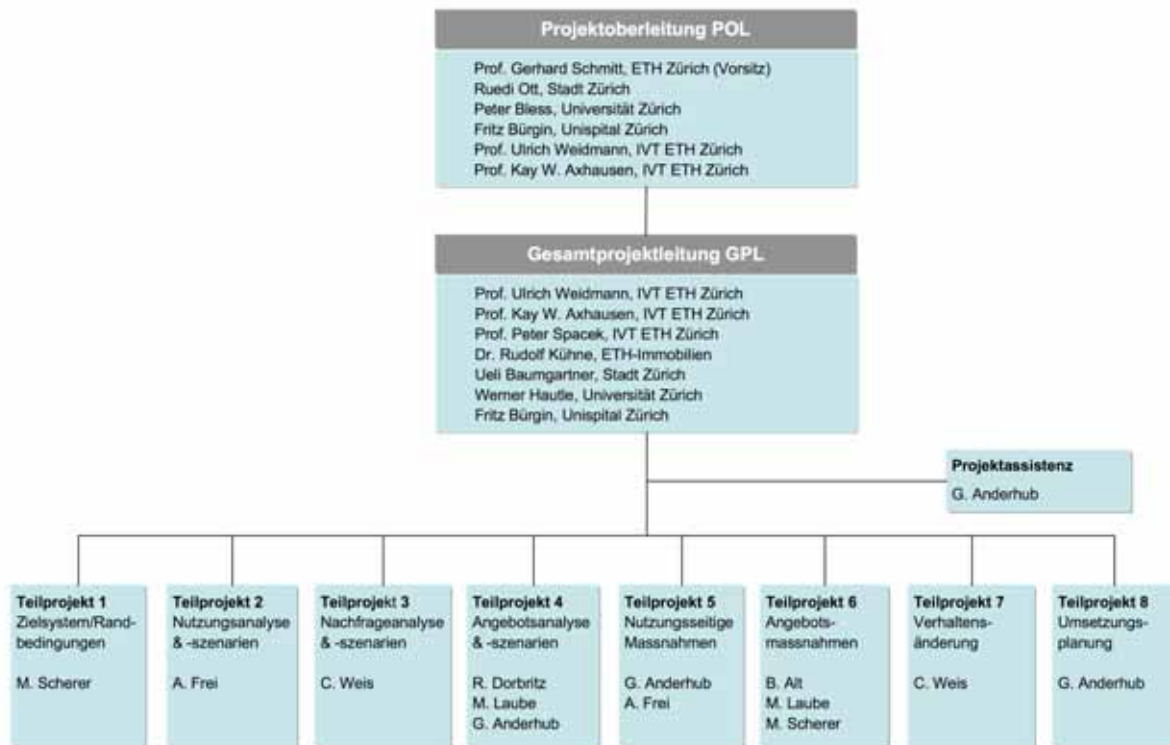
Projektoberleitung POL

Prof. Gerhard Schmitt, ETH Zürich (Vorsitz)
Ruedi Ott, Stadt Zürich
Peter Bless, Universität Zürich
Fritz Bürgin, Unispital Zürich
Prof. Ulrich Weidmann, IVT ETH Zürich
Prof. Kay W. Axhausen, IVT ETH Zürich

Gesamtprojektleitung GPL

Prof. Ulrich Weidmann, IVT ETH Zürich
Prof. Kay W. Axhausen, IVT ETH Zürich
Prof. Peter Spacek, IVT ETH Zürich
Dr. Rudolf Kühne, ETH-Immobilien
Ueli Baumgartner, Stadt Zürich
Werner Hautle, Universität Zürich
Fritz Bürgin, Unispital Zürich

Projektassistenz
G. Anderhub

Teilprojekt 1
Zielsystem/Randbedingungen

M. Scherer

Teilprojekt 2
Nutzungsanalyse & -szenarien

A. Frei

Teilprojekt 3
Nachfrageanalyse & -szenarien

C. Weis

Teilprojekt 4
Angebotsanalyse & -szenarien

R. Dorbritz
M. Laube
G. Anderhub

Teilprojekt 5
Nutzungsseitige Massnahmen

G. Anderhub
A. Frei

Teilprojekt 6
Angebotsmassnahmen

B. Alt
M. Laube
M. Scherer

Teilprojekt 7
Verhaltensänderung

C. Weis

Teilprojekt 8
Umsetzungsplanung

G. Anderhub